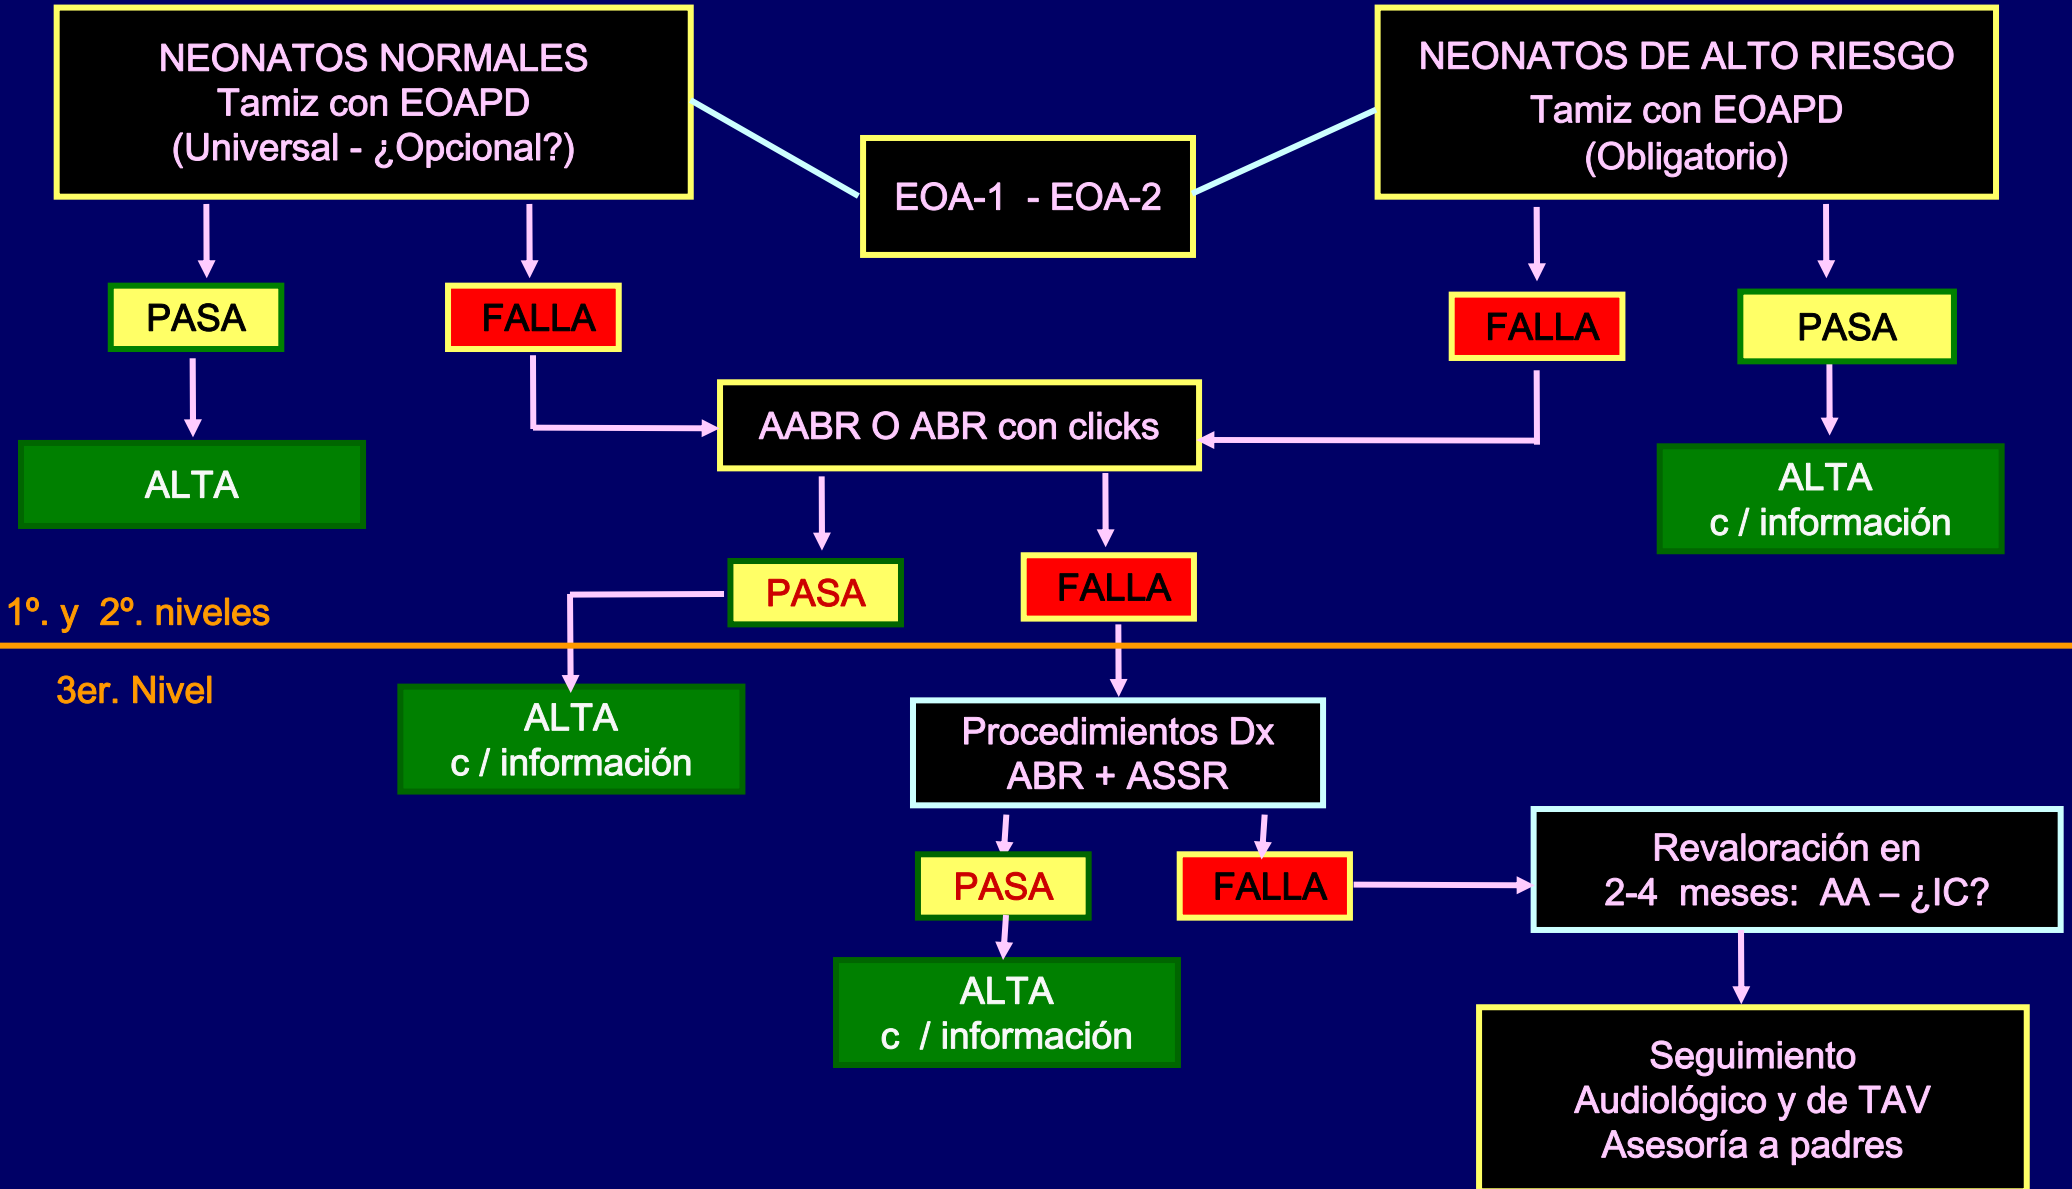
NEONATOS NORMALES
Tamiz con EOAPD
(Universal - ¿Opcional?)

EOA-1 - EOA-2

NEONATOS DE ALTO RIESGO
Tamiz con EOAPD
(Obligatorio)

PASA

FALLA

FALLA

PASA

ALTA

AABR O ABR con clicks

ALTA
c / información

PASA

FALLA

1º. y 2º. niveles

3er. Nivel

ALTA
c / información

Procedimientos Dx
ABR + ASSR

PASA

FALLA

Revaloración en
2-4 meses: AA – ¿IC?

ALTA
c / información

Seguimiento
Audiológico y de TAV
Asesoría a padres